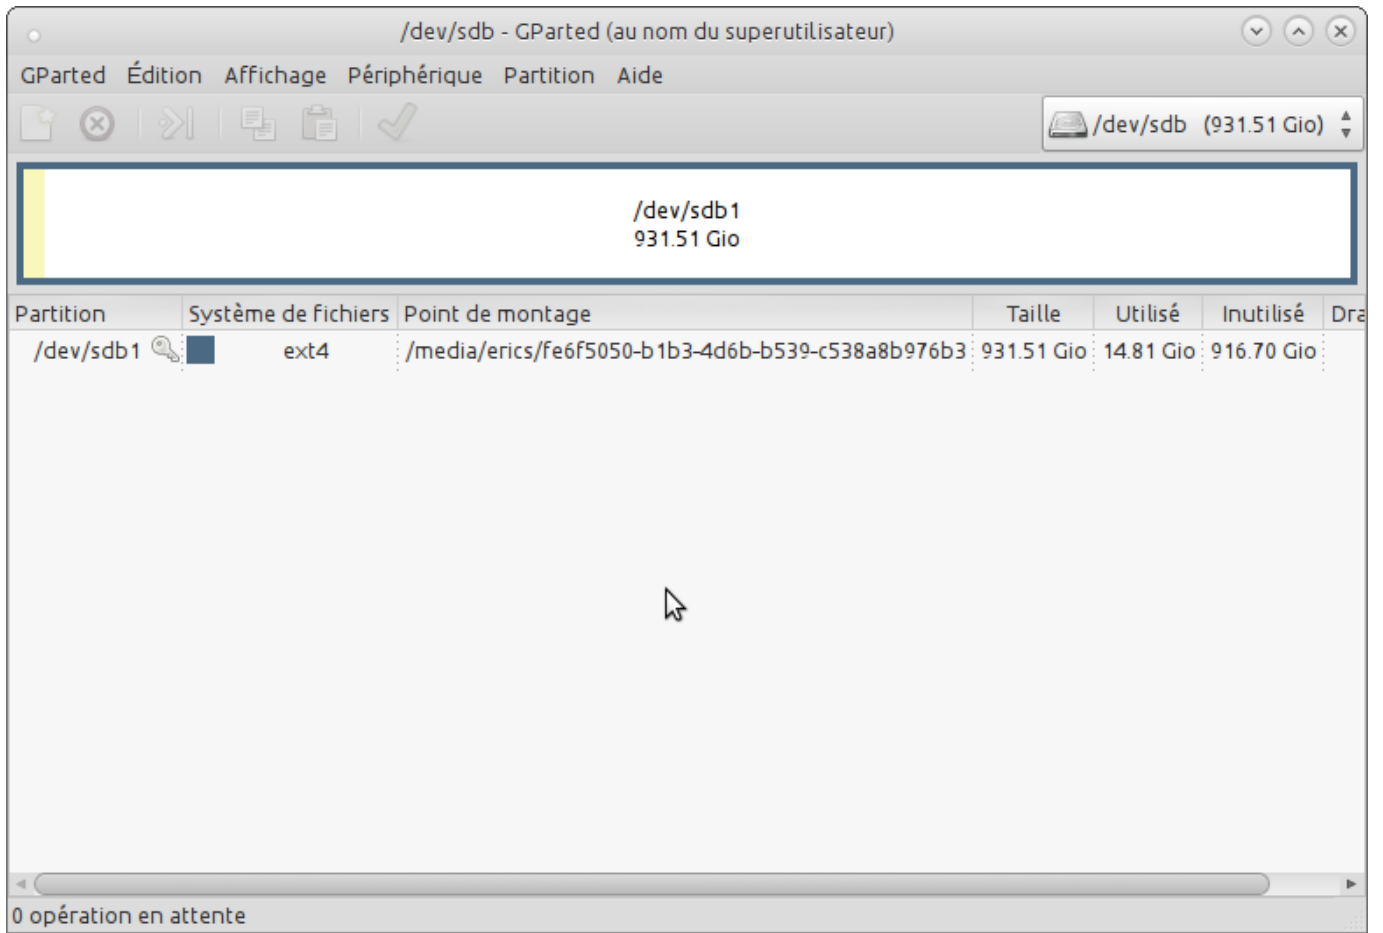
/dev/sdb - GParted (au nom du superutilisateur)

GParted Édition Affichage Périphérique Partition Aide

/dev/sdb (931.51 Gio)

/dev/sdb1
931.51 Gio

| Partition | Système de fichiers | Point de montage | Taille | Utilisé | Inutilisé | Dra |
|---|---|---|---|---|---|---|
| /dev/sdb1 | ext4 | /media/erics/fe6f5050-b1b3-4d6b-b539-c538a8b976b3 | 931.51 Gio | 14.81 Gio | 916.70 Gio | |

0 opération en attente